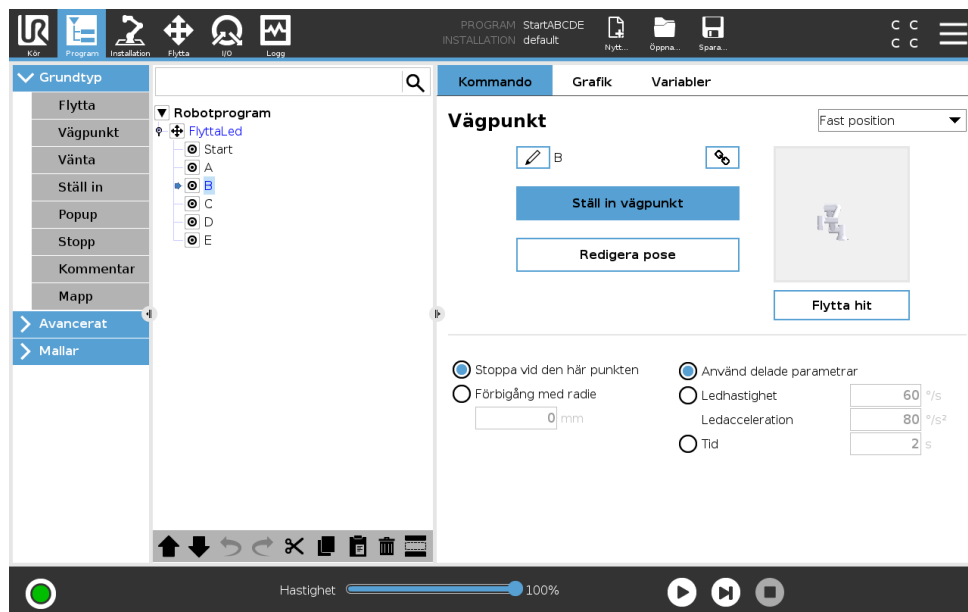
Kör Program Installation Flytta I/O Logg

PROGRAM StartABCDE
INSTALLATION default

Nytt... Öppna... Spara...

C C
C C

Grundtyp
Flytta
Vägpunkt
Vänta
Ställ in
Popup
Stopp
Kommentar
Mapp
Avancerat
Mallar

Robotprogram
FlyttaLed
Start
A
B
C
D
E

Kommando Grafik Variabler

Vägpunkt

Fast position

B

Ställ in vägpunkt

Redigera pose

Flytta hit

Stoppa vid den här punkten
Förbigång med radie
0 mm

Använd delade parametrar
Ledhastighet 60 °/s
Ledacceleration 80 °/s²
Tid 2 s

Hastighet 100%